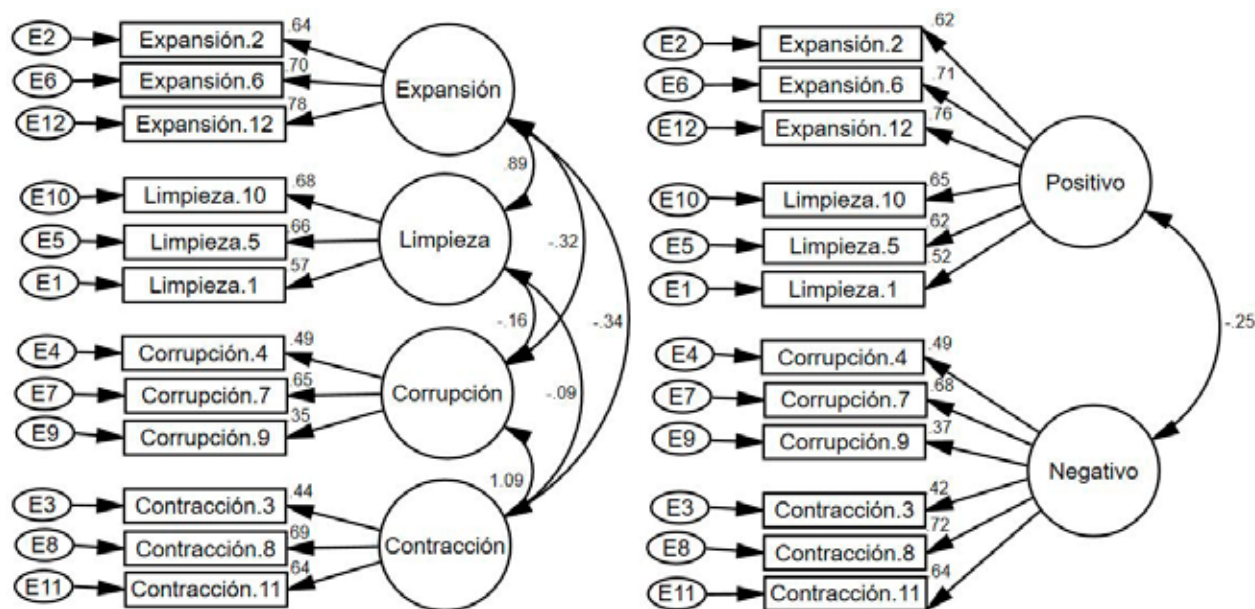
E2 Expansión.2 .64
E6 Expansión.6 .70
E12 Expansión.12 .78
Expansión
.89
E10 Limpieza.10 .68
E5 Limpieza.5 .66
E1 Limpieza.1 .57
Limpieza
-.32
-.16
-.34
E4 Corrupción.4 .49
E7 Corrupción.7 .65
E9 Corrupción.9 .35
Corrupción
-.09
1.09
E3 Contracción.3 .44
E8 Contracción.8 .69
E11 Contracción.11 .64
Contracción

E2 Expansión.2 .62
E6 Expansión.6 .71
E12 Expansión.12 .76
E10 Limpieza.10 .65
E5 Limpieza.5 .62
E1 Limpieza.1 .52
Positivo
-.25
E4 Corrupción.4 .49
E7 Corrupción.7 .68
E9 Corrupción.9 .37
Negativo
E3 Contracción.3 .42
E8 Contracción.8 .72
E11 Contracción.11 .64